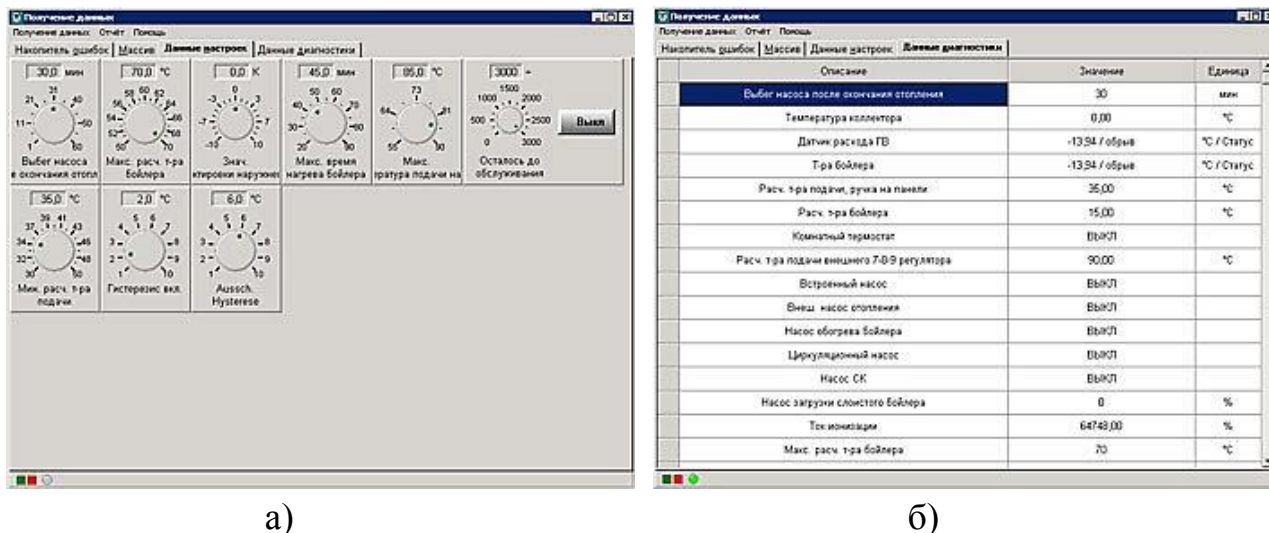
Получение данных
Получение данных Отчёт Помощь
Накопитель ошибок | Массив | Данные настроек | Данные диагностики

30,0 мин
21 31 40
11 50
1 60
Выбег насоса е окончания отопл

70,0 °С
56 58 60 62 64
54 66
52 68
50 80
Макс. расч. т-ра бойлера

0,0 K
-3 0 3
-7 7
-10 10
Знач. ктировки наружнег

45,0 мин
40 50 60 70
30 80
20 90
Макс. время нагрева бойлера

85,0 °С
73
64 81
55 90
Макс. ратура подачи на

3000 -
1000 1500 2000
500 2500
0 3000
Осталось до обслуживания

Выкл

35,0 °С
37 39 41 43
34 46
32 48
30 50
Мин. расч. т-ра подачи

2,0 °С
4 5 6 7
3 8
2 9
1 10
Гистерезис вкл.

6,0 °С
4 5 6 7
3 8
2 9
1 10
Aussch. Hysterese

а)

Получение данных
Получение данных Отчёт Помощь
Накопитель ошибок | Массив | Данные настроек | Данные диагностики

| Описание | Значение | Единица |
|---|---|---|
| Выбег насоса после окончания отопления | 30 | мин |
| Температура коллектора | 0,00 | °С |
| Датчик расхода ГВ | -13,94 / обрыв | °С / Статус |
| Т-ра бойлера | -13,94 / обрыв | °С / Статус |
| Расч. т-ра подачи, ручка на панели | 35,00 | °С |
| Расч. т-ра бойлера | 15,00 | °С |
| Комнатный термостат | ВЫКЛ | |
| Расч. т-ра подачи внешнего 7-8-9 регулятора | 90,00 | °С |
| Встроенный насос | ВЫКЛ | |
| Внеш. насос отопления | ВЫКЛ | |
| Насос обогрева бойлера | ВЫКЛ | |
| Циркуляционный насос | ВЫКЛ | |
| Насос СК | ВЫКЛ | |
| Насос загрузки слоистого бойлера | 0 | % |
| Ток ионизации | 64748,00 | % |
| Макс. расч. т-ра бойлера | 70 | °С |

б)